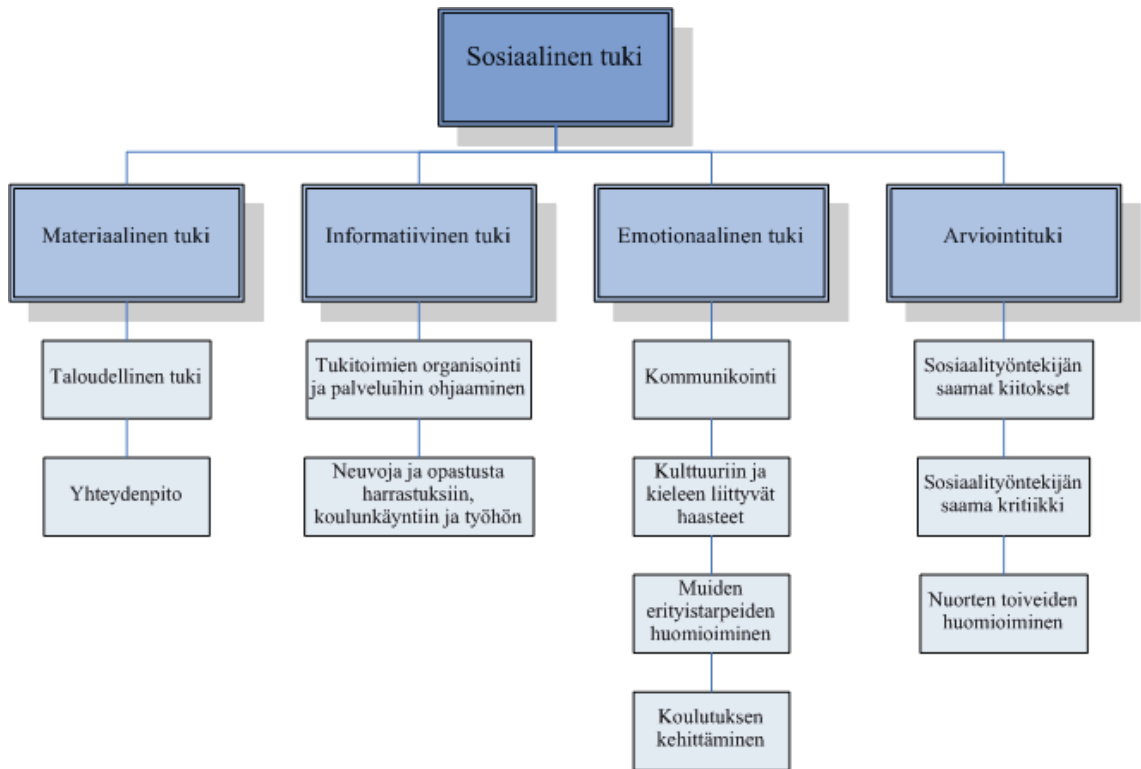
Sosiaalinen tuki

Materiaalinen tuki

Taloudellinen tuki

Yhteydenpito

Informatiivinen tuki

Tukitoimien organisointi ja palveluihin ohjaaminen

Neuvoja ja opastusta harrastuksiin, koulunkäyntiin ja työhön

Emotionaalinen tuki

Kommunikointi

Kulttuuriin ja kieleen liittyvät haasteet

Muiden erityistarpeiden huomioiminen

Koulutuksen kehittäminen

Arviointituki

Sosiaalityöntekijän saamat kiitokset

Sosiaalityöntekijän saama kritiikki

Nuorten toiveiden huomioiminen